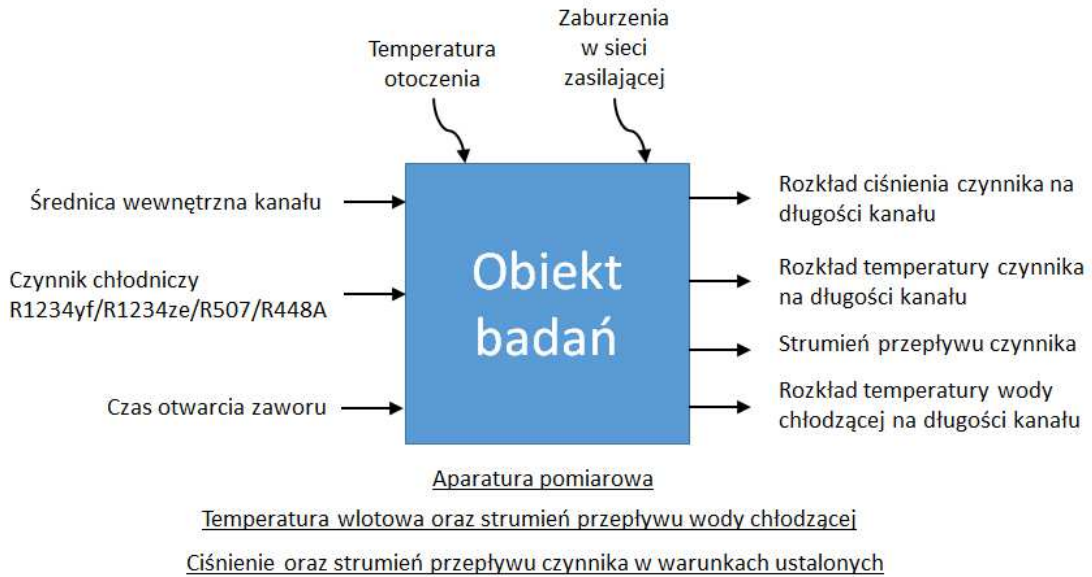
Temperatura otoczenia

Zaburzenia w sieci zasilającej

Średnica wewnętrzna kanału

Czynnik chłodniczy R1234yf/R1234ze/R507/R448A

Czas otwarcia zaworu

Obiekt badań

Rozkład ciśnienia czynnika na długości kanału

Rozkład temperatury czynnika na długości kanału

Strumień przepływu czynnika

Rozkład temperatury wody chłodzącej na długości kanału

Aparatura pomiarowa

Temperatura wlotowa oraz strumień przepływu wody chłodzącej

Ciśnienie oraz strumień przepływu czynnika w warunkach ustalonych